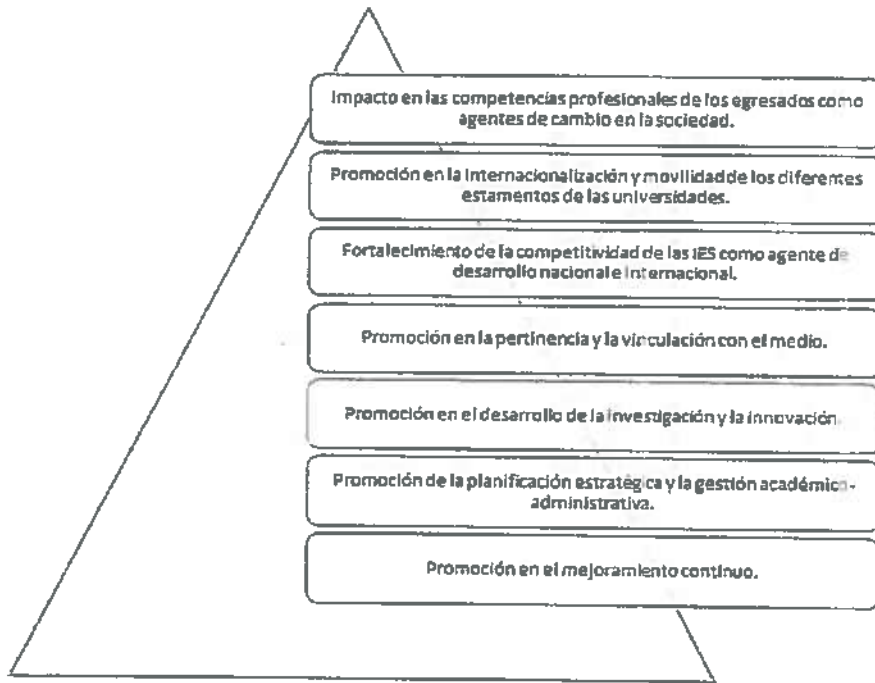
Impacto en las competencias profesionales de los egresados como agentes de cambio en la sociedad.

Promoción en la internacionalización y movilidadde los diferentes estamentos de las universidades.

Fortalecimiento de la competitividad de las IES como agente de desarrollo nacional e internacional.

Promoción en la pertinencia y la vinculación con el medio.

Promoción en el desarrollo de la investigación y la innovación.

Promoción de la planificación estratégica y la gestión académico-administrativa.

Promoción en el mejoramiento continuo.